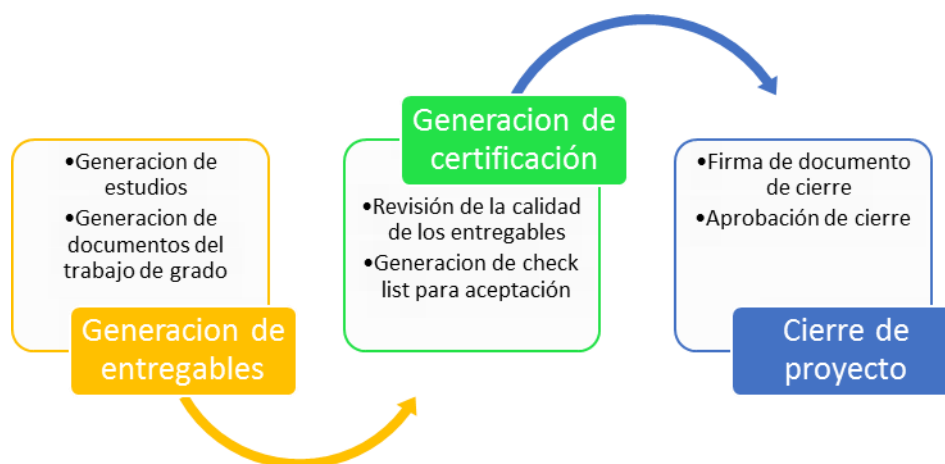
•Generacion de estudios
•Generacion de documentos del trabajo de grado

Generacion de entregables

Generacion de certificación

•Revisión de la calidad de los entregables
•Generacion de check list para aceptación

•Firma de documento de cierre
•Aprobación de cierre

Cierre de proyecto